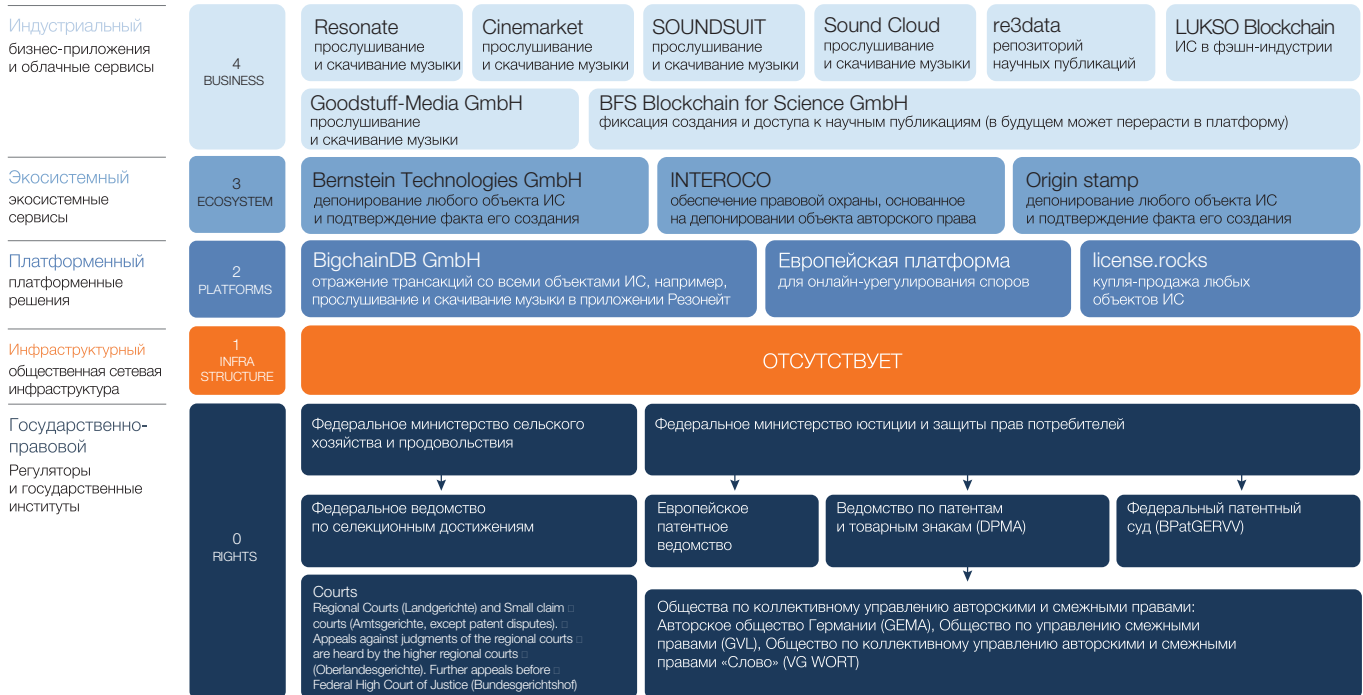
Индустриальный
бизнес-приложения и облачные сервисы

4
BUSINESS

Resonate
прослушивание и скачивание музыки

Cinemarket
прослушивание и скачивание музыки

SOUNDSUIT
прослушивание и скачивание музыки

Sound Cloud
прослушивание и скачивание музыки

re3data
репозиторий научных публикаций

LUKSO Blockchain
ИС в фэшн-индустрии

Goodstuff-Media GmbH
прослушивание и скачивание музыки

BFS Blockchain for Science GmbH
фиксация создания и доступа к научным публикациям (в будущем может перерасти в платформу)

Экосистемный
экосистемные сервисы

3
ECOSYSTEM

Bernstein Technologies GmbH
депонирование любого объекта ИС и подтверждение факта его создания

INTEROCO
обеспечение правовой охраны, основанное на депонировании объекта авторского права

Origin stamp
депонирование любого объекта ИС и подтверждение факта его создания

Платформенный
платформенные решения

2
PLATFORMS

BigchainDB GmbH
отражение трансакций со всеми объектами ИС, например, прослушивание и скачивание музыки в приложении Резонейт

Европейская платформа
для онлайн-урегулирования споров

license.rocks
купля-продажа любых объектов ИС

Инфраструктурный
общественная сетевая инфраструктура

1
INFRA STRUCTURE

ОТСУТСТВУЕТ

Государственно-правовой
Регуляторы и государственные институты

0
RIGHTS

Федеральное министерство сельского хозяйства и продовольствия

Федеральное министерство юстиции и защиты прав потребителей

Федеральное ведомство по селекционным достижениям

Европейское патентное ведомство

Ведомство по патентам и товарным знакам (DPMA)

Федеральный патентный суд (BPatGERVV)

Courts
Regional Courts (Landgerichte) and Small claim courts (Amtsgerichte, except patent disputes). Appeals against judgments of the regional courts are heard by the higher regional courts (Oberlandesgerichte). Further appeals before Federal High Court of Justice (Bundesgerichtshof)

Общества по коллективному управлению авторскими и смежными правами: Авторское общество Германии (GEMA), Общество по управлению смежными правами (GVL), Общество по коллективному управлению авторскими и смежными правами «Слово» (VG WORT)